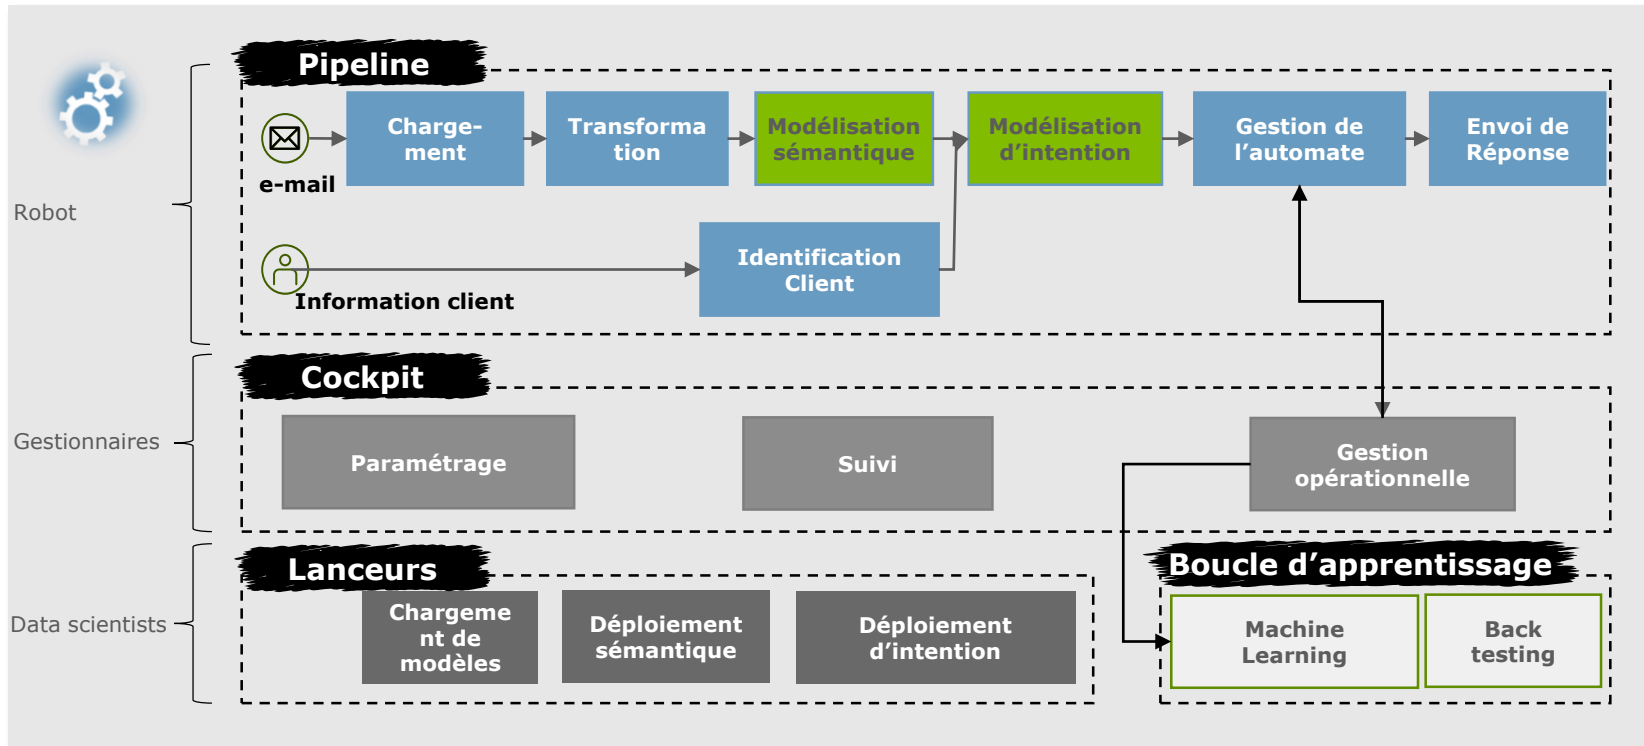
Robot

Gestionnaires

Data scientists

Pipeline

e-mail

Charge-ment

Transformation

Modélisation sémantique

Modélisation d'intention

Gestion de l'automate

Envoi de Réponse

Information client

Identification Client

Cockpit

Paramétrage

Suivi

Gestion opérationnelle

Lanceurs

Chargement de modèles

Déploiement sémantique

Déploiement d'intention

Boucle d'apprentissage

Machine Learning

Back testing